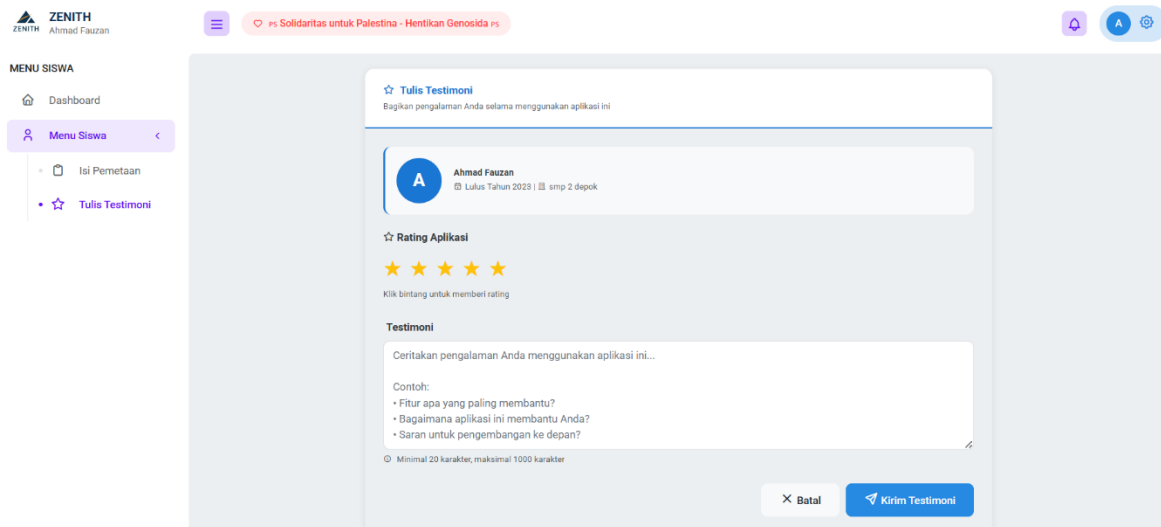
ZENITH
ZENITH Ahmad Fauzan

PS Solidaritas untuk Palestina - Hentikan Genosida PS

A

MENU SISWA

Dashboard

Menu Siswa

Isi Pemetaan

Tulis Testimoni

Tulis Testimoni
Bagikan pengalaman Anda selama menggunakan aplikasi ini

A
Ahmad Fauzan
Lulus Tahun 2023 | smp 2 depok

Rating Aplikasi

★ ★ ★ ★ ★

Klik bintang untuk memberi rating

Testimoni

Ceritakan pengalaman Anda menggunakan aplikasi ini...

Contoh:
• Fitur apa yang paling membantu?
• Bagaimana aplikasi ini membantu Anda?
• Saran untuk pengembangan ke depan?

Minimal 20 karakter, maksimal 1000 karakter

Batal

Kirim Testimoni